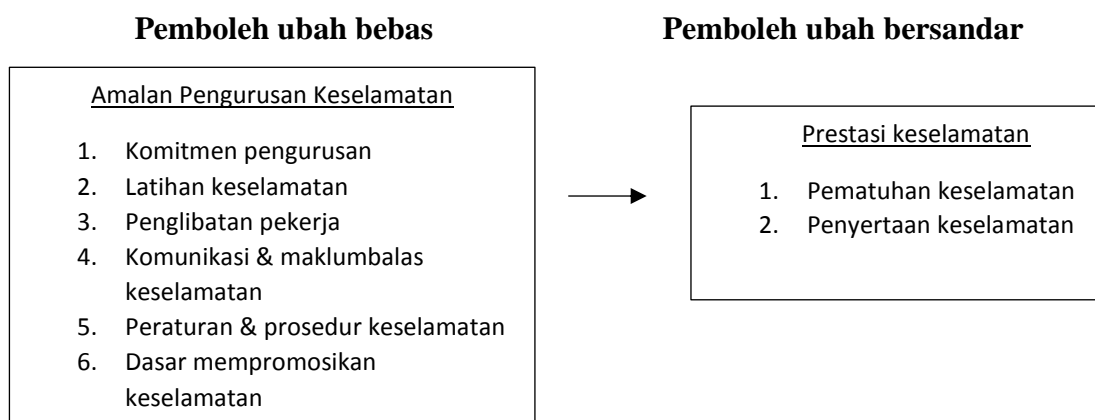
Pemboleh ubah bebas

Amalan Pengurusan Keselamatan

1. Komitmen pengurusan
2. Latihan keselamatan
3. Penglibatan pekerja
4. Komunikasi & maklumbalas keselamatan
5. Peraturan & prosedur keselamatan
6. Dasar mempromosikan keselamatan

Pemboleh ubah bersandar

Prestasi keselamatan

1. Pematuhan keselamatan
2. Penyertaan keselamatan